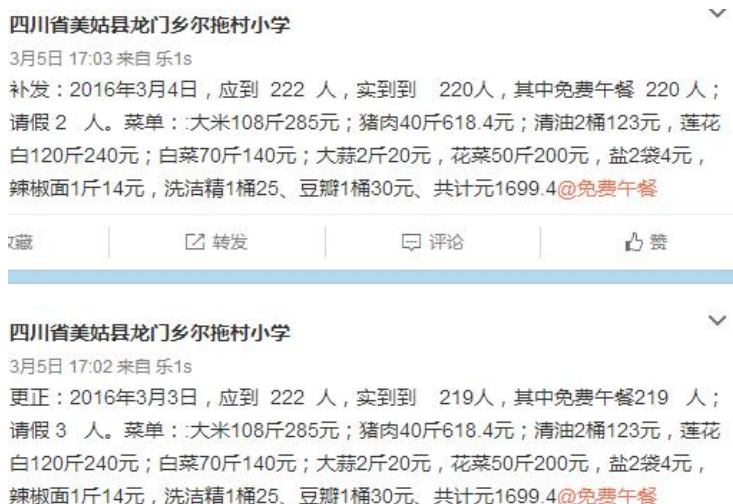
四川省美姑县龙门乡尔拖村小学

3月5日 17:03 来自 乐1s

补发：2016年3月4日，应到 222 人，实到到 220人，其中免费午餐 220 人；请假 2 人。菜单：:大米108斤285元；猪肉40斤618.4元；清油2桶123元，莲花白120斤240元；白菜70斤140元；大蒜2斤20元，花菜50斤200元，盐2袋4元，辣椒面1斤14元，洗洁精1桶25、豆瓣1桶30元、共计元1699.4@免费午餐

藏 转发 评论 赞

四川省美姑县龙门乡尔拖村小学

3月5日 17:02 来自 乐1s

更正：2016年3月3日，应到 222 人，实到到 219人，其中免费午餐219 人；请假 3 人。菜单：:大米108斤285元；猪肉40斤618.4元；清油2桶123元，莲花白120斤240元；白菜70斤140元；大蒜2斤20元，花菜50斤200元，盐2袋4元，辣椒面1斤14元，洗洁精1桶25、豆瓣1桶30元、共计元1699.4@免费午餐